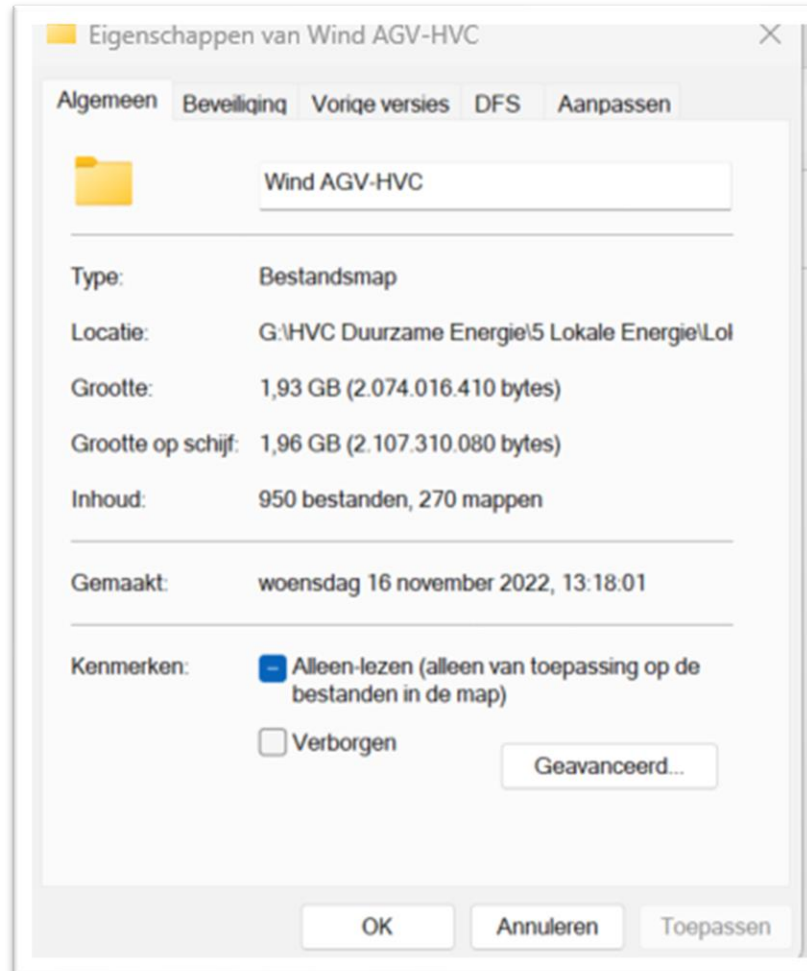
Eigenschappen van Wind AGV-HVC

Algemeen | Beveiliging | Vorige versies | DFS | Aanpassen

Wind AGV-HVC

Type: Bestandsmap

Locatie: G:\HVC Duurzame Energie\5 Lokale Energie\Lol

Grootte: 1,93 GB (2.074.016.410 bytes)

Grootte op schijf: 1,96 GB (2.107.310.080 bytes)

Inhoud: 950 bestanden, 270 mappen

Gemaakt: woensdag 16 november 2022, 13:18:01

Kenmerken: Alleen-lezen (alleen van toepassing op de bestanden in de map)

Verborgen

Geavanceerd...

OK

Annuleren

Toepassen